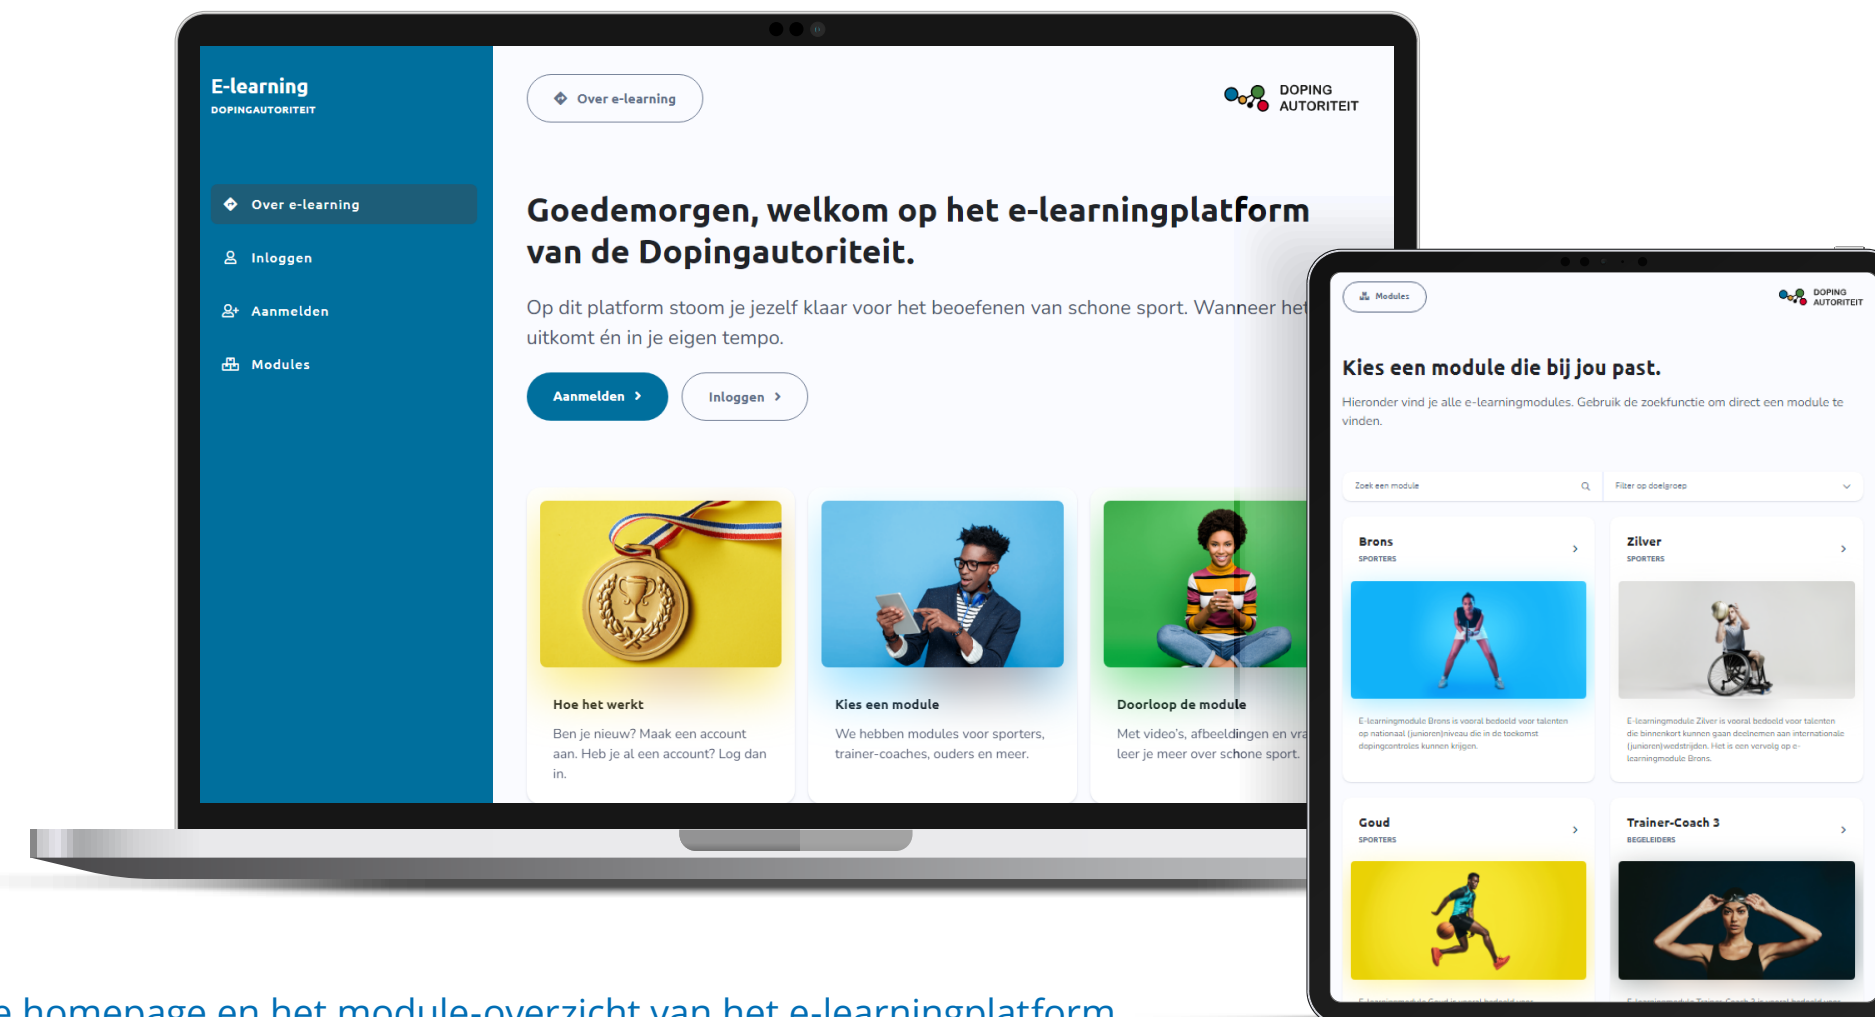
E-learning
DOPINGAUTORITEIT

Over e-learning

Inloggen

Aanmelden

Modules

Over e-learning

DOPING AUTORITEIT

Goedemorgen, welkom op het e-learningplatform van de Dopingautoriteit.

Op dit platform stoom je jezelf klaar voor het beoefenen van schone sport. Wanneer het uitkomt én in je eigen tempo.

Aanmelden

Inloggen

Hoe het werkt
Ben je nieuw? Maak een account aan. Heb je al een account? Log dan in.

Kies een module
We hebben modules voor sporters, trainer-coaches, ouders en meer.

Doorloop de module
Met video's, afbeeldingen en vra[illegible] leer je meer over schone sport.

Modules

DOPING AUTORITEIT

Kies een module die bij jou past.

Hieronder vind je alle e-learningmodules. Gebruik de zoekfunctie om direct een module te vinden.

Zoek een module

Filter op doelgroep

Brons
SPORTERS

E-learningmodule Brons is vooral bedoeld voor talenten op nationaal (junioren)niveau die in de toekomst dopingcontroles kunnen krijgen.

Zilver
SPORTERS

E-learningmodule Zilver is vooral bedoeld voor talenten die binnenkort kunnen gaan deelnemen aan internationale (junioren)wedstrijden. Het is een vervolg op e-learningmodule Brons.

Goud
SPORTERS

Trainer-Coach 3
BEGELEIDERS

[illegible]

e homepage en het module-overzicht van het e-learningplatform